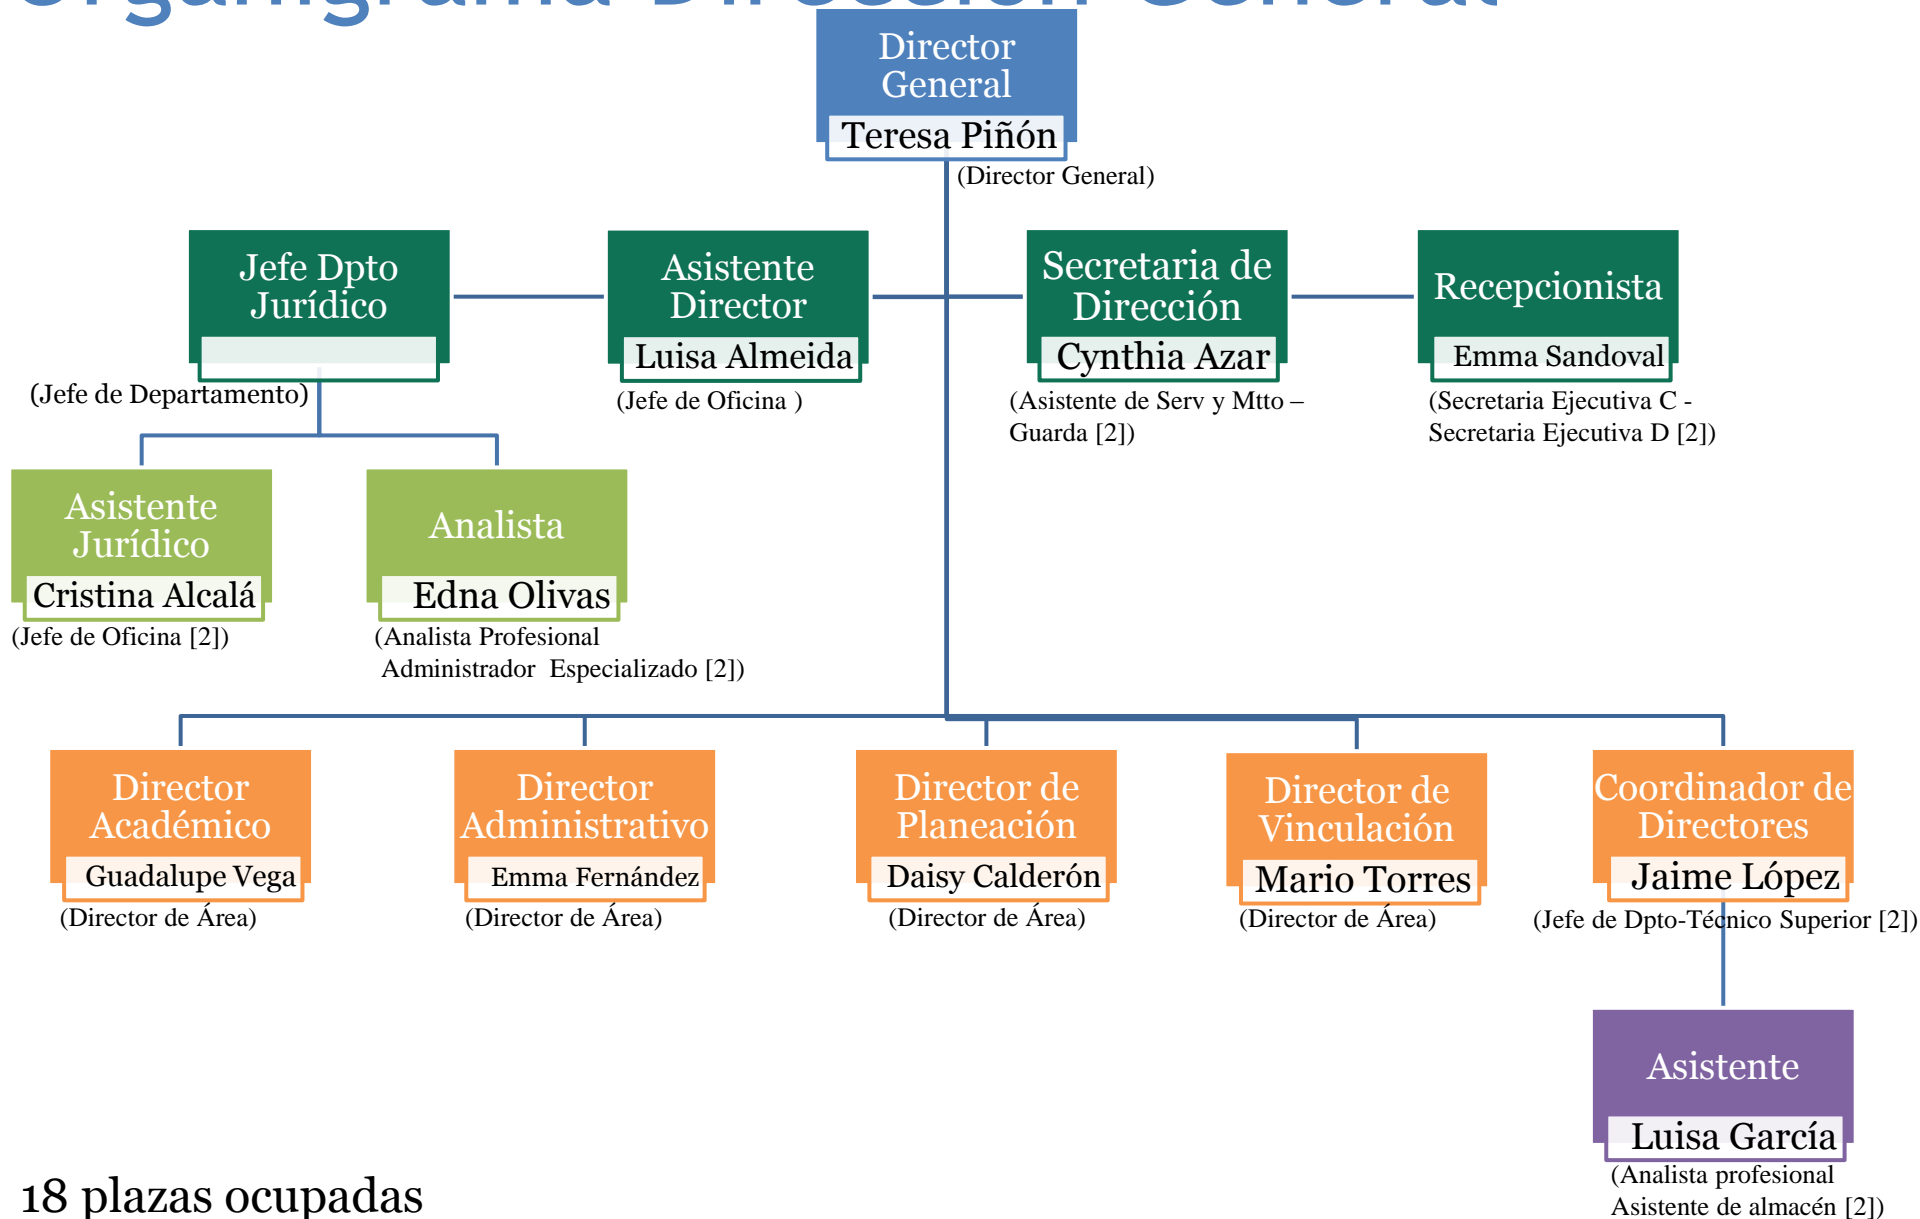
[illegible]

Director General
Teresa Piñón
(Director General)

Jefe Dpto Jurídico
(Jefe de Departamento)

Asistente Director
Luisa Almeida
(Jefe de Oficina )

Secretaria de Dirección
Cynthia Azar
(Asistente de Serv y Mtto – Guarda [2])

Recepcionista
Emma Sandoval
(Secretaria Ejecutiva C - Secretaria Ejecutiva D [2])

Asistente Jurídico
Cristina Alcalá
(Jefe de Oficina [2])

Analista
Edna Olivas
(Analista Profesional Administrador Especializado [2])

Director Académico
Guadalupe Vega
(Director de Área)

Director Administrativo
Emma Fernández
(Director de Área)

Director de Planeación
Daisy Calderón
(Director de Área)

Director de Vinculación
Mario Torres
(Director de Área)

Coordinador de Directores
Jaime López
(Jefe de Dpto-Técnico Superior [2])

Asistente
Luisa García
(Analista profesional Asistente de almacén [2])

18 plazas ocupadas